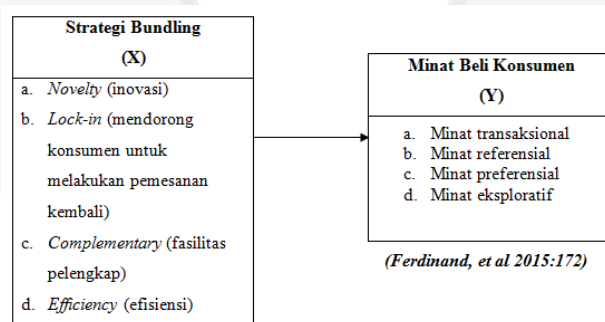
Strategi Bundling

(X)

a. *Novelty* (inovasi)

b. *Lock-in* (mendorong konsumen untuk melakukan pemesanan kembali)

c. *Complementary* (fasilitas pelengkap)

d. *Efficiency* (efisiensi)

Minat Beli Konsumen

(Y)

a. Minat transaksional

b. Minat referensial

c. Minat preferensial

d. Minat eksploratif

(Ferdinand, et al 2015:172)